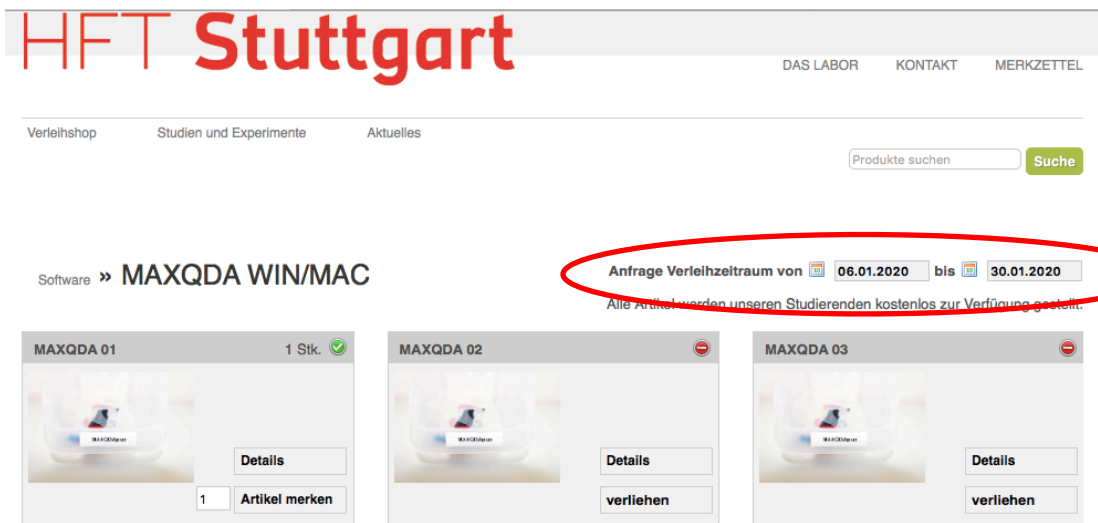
HFT Stuttgart

DAS LABOR KONTAKT MERKZETTEL

Verleihshop Studien und Experimente Aktuelles

Produkte suchen Suche

Software » MAXQDA WIN/MAC

Anfrage Verleihzeitraum von 06.01.2020 bis 30.01.2020

Alle Artikel werden unseren Studierenden kostenlos zur Verfügung gestellt.

MAXQDA 01 1 Stk.

MAXQDA

Details

1 Artikel merken

MAXQDA 02

MAXQDA

Details

verliehen

MAXQDA 03

MAXQDA

Details

verliehen